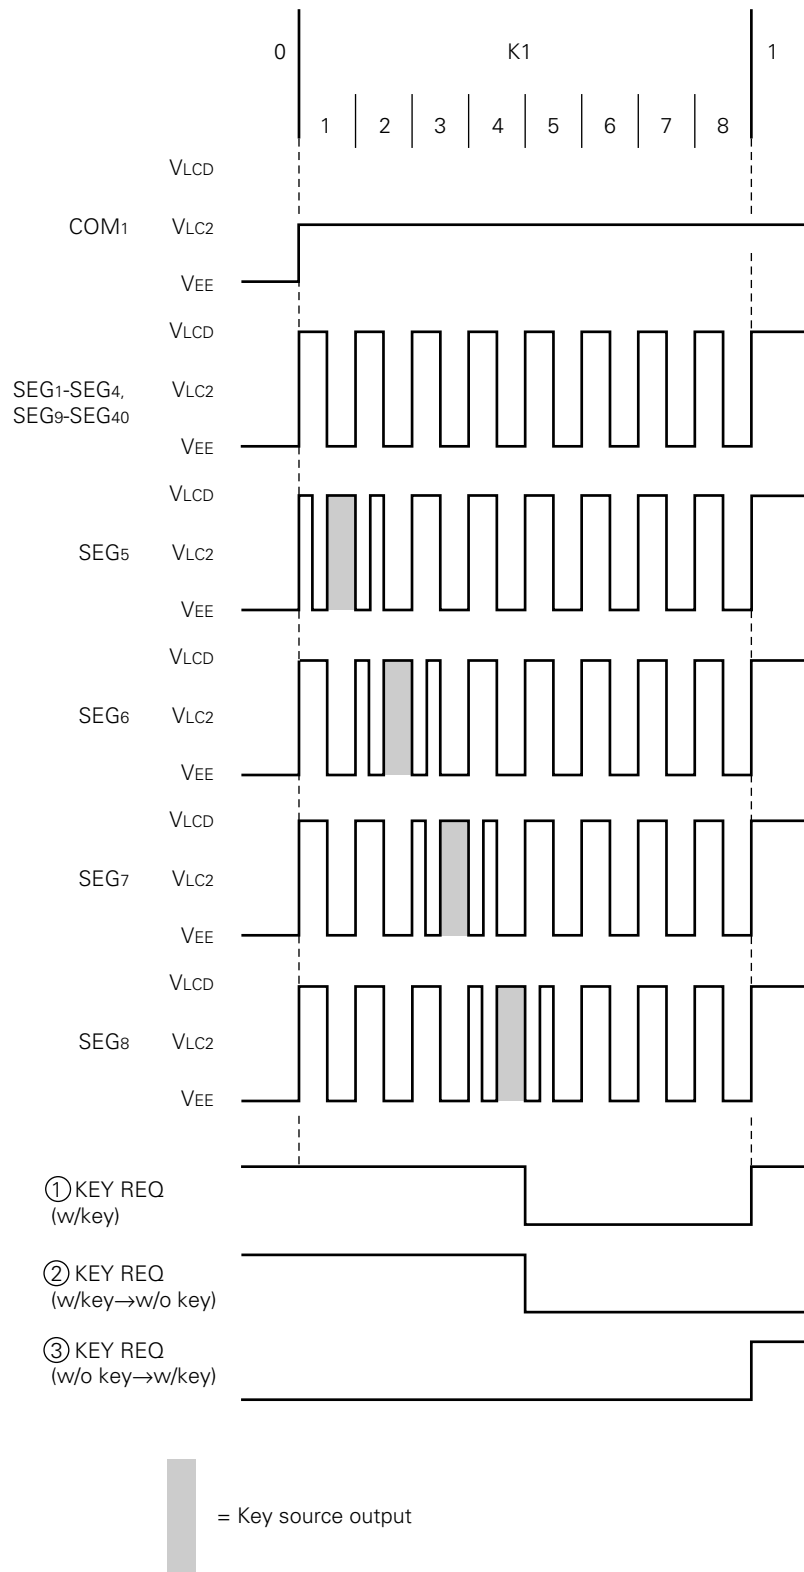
0

K1

1

1 2 3 4 5 6 7 8

$V_{LCD}$

COM$_1$ $V_{LC2}$

$V_{EE}$

$V_{LCD}$

SEG$_1$-SEG$_4$, SEG$_9$-SEG$_{40}$ $V_{LC2}$

$V_{EE}$

$V_{LCD}$

SEG$_5$ $V_{LC2}$

$V_{EE}$

$V_{LCD}$

SEG$_6$ $V_{LC2}$

$V_{EE}$

$V_{LCD}$

SEG$_7$ $V_{LC2}$

$V_{EE}$

$V_{LCD}$

SEG$_8$ $V_{LC2}$

$V_{EE}$

① KEY REQ (w/key)

② KEY REQ (w/key→w/o key)

③ KEY REQ (w/o key→w/key)

= Key source output